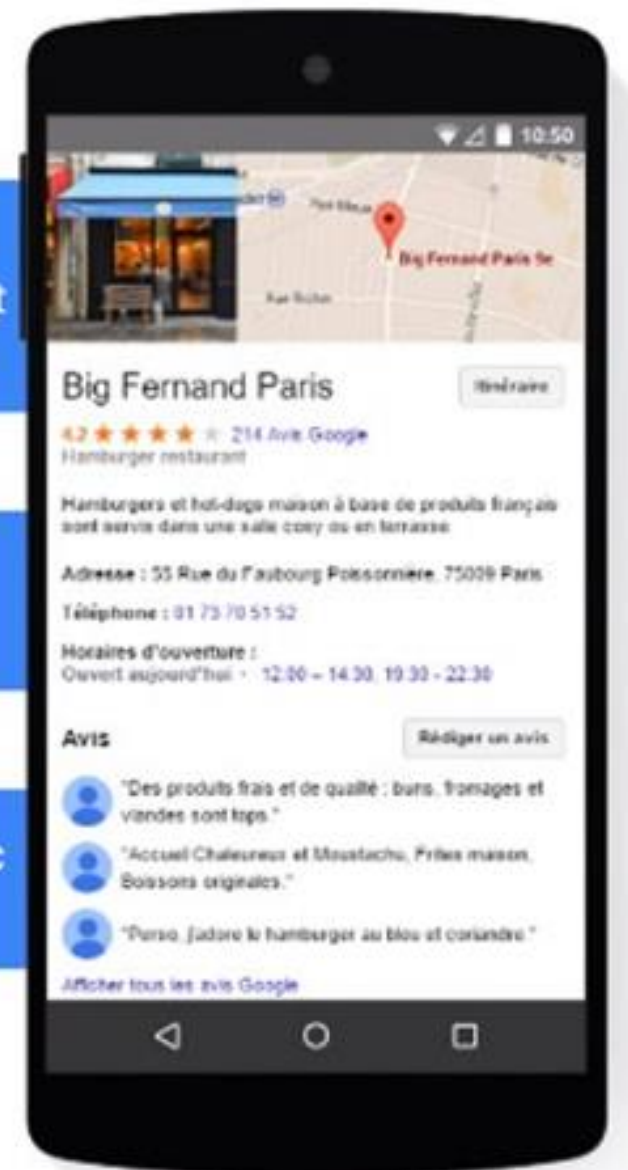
10:50

Big Fernand Paris 9e

Rue Richer

Big Fernand Paris

Itinéraire

4,2 ★★★★★ 214 Avis Google
Hamburger restaurant

Hamburgers et hot-dogs maison à base de produits français sont servis dans une salle cosy ou en terrasse

Adresse : 55 Rue du Faubourg Poissonnière, 75009 Paris

Téléphone : 01 73 70 51 52

Horaires d'ouverture :
Ouvert aujourd'hui · 12:00 – 14:30, 19:30 - 22:30

Avis

Rédiger un avis

"Des produits frais et de qualité : buns, fromages et viandes sont tops."

"Accueil Chaleureux et Moustachu, Frites maison, Boissons originales."

"Perso, j'adore le hamburger au bleu et coriandre."

Afficher tous les avis Google